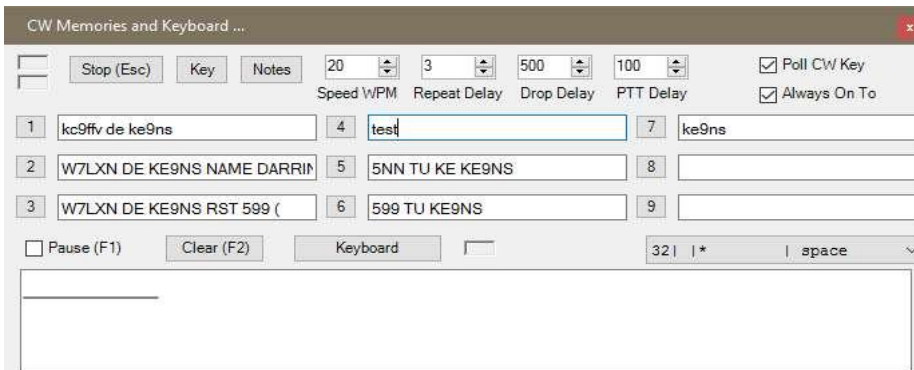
CW Memories and Keyboard ...

Stop (Esc) Key Notes

20 Speed WPM

3 Repeat Delay

500 Drop Delay

100 PTT Delay

Poll CW Key

Always On To

1 kc9ffv de ke9ns

4 test

7 ke9ns

2 W7LXN DE KE9NS NAME DARRIN

5 5NN TU KE KE9NS

8

3 W7LXN DE KE9NS RST 599 (

6 599 TU KE9NS

9

Pause (F1) Clear (F2) Keyboard

32| |* | space